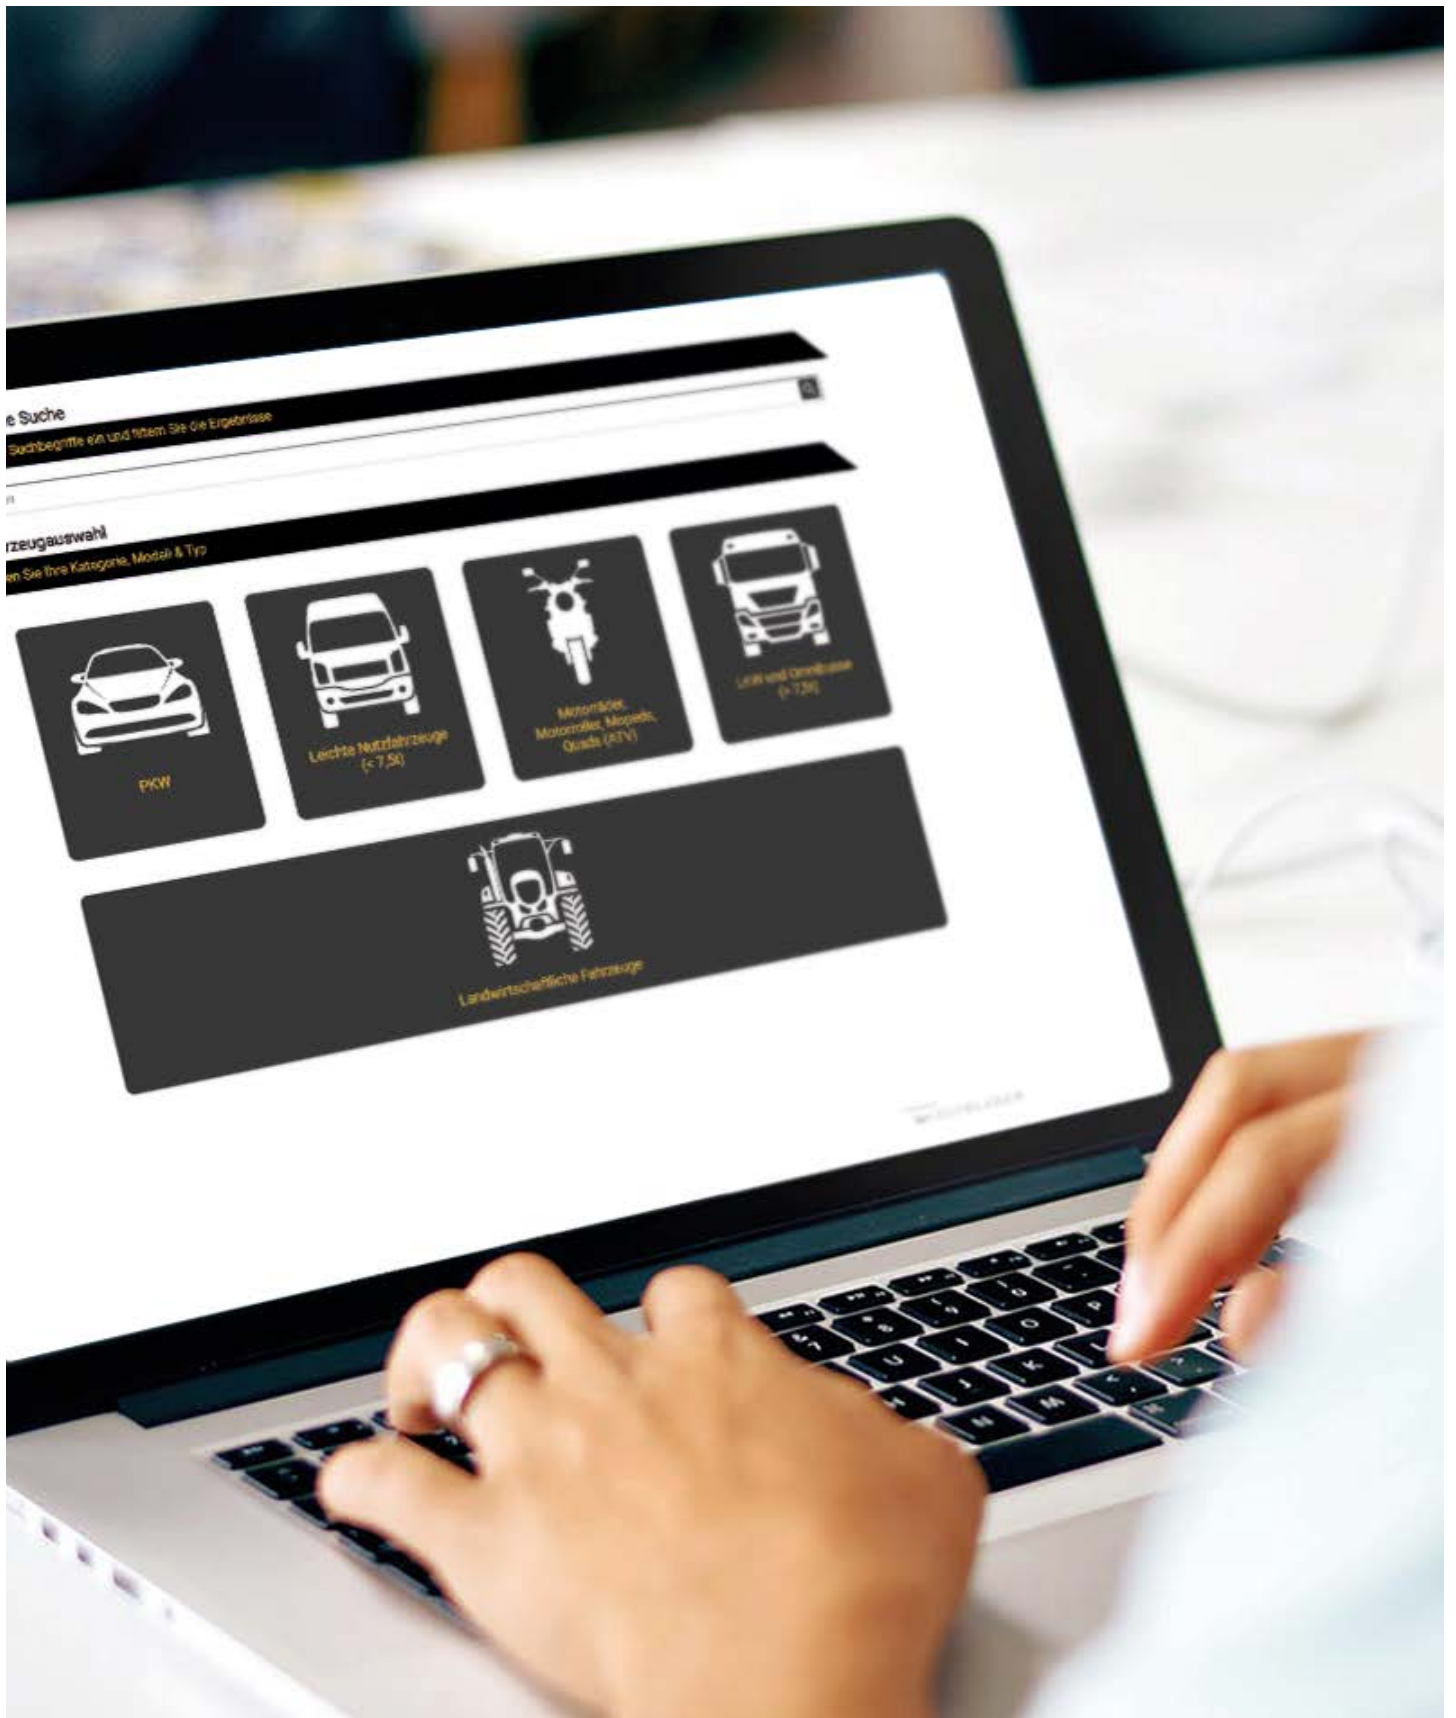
e Suche
Suchbegriffe ein und filtern Sie die Ergebnisse

rzeugauswahl
en Sie Ihre Kategorie, Modell & Typ

PKW

Leichte Nutzfahrzeuge (< 7,5t)

Motorräder, Motorroller, Mopeds, Quads (ATV)

LKW und Omnibusse (> 7,5t)

Landwirtschaftliche Fahrzeuge

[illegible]